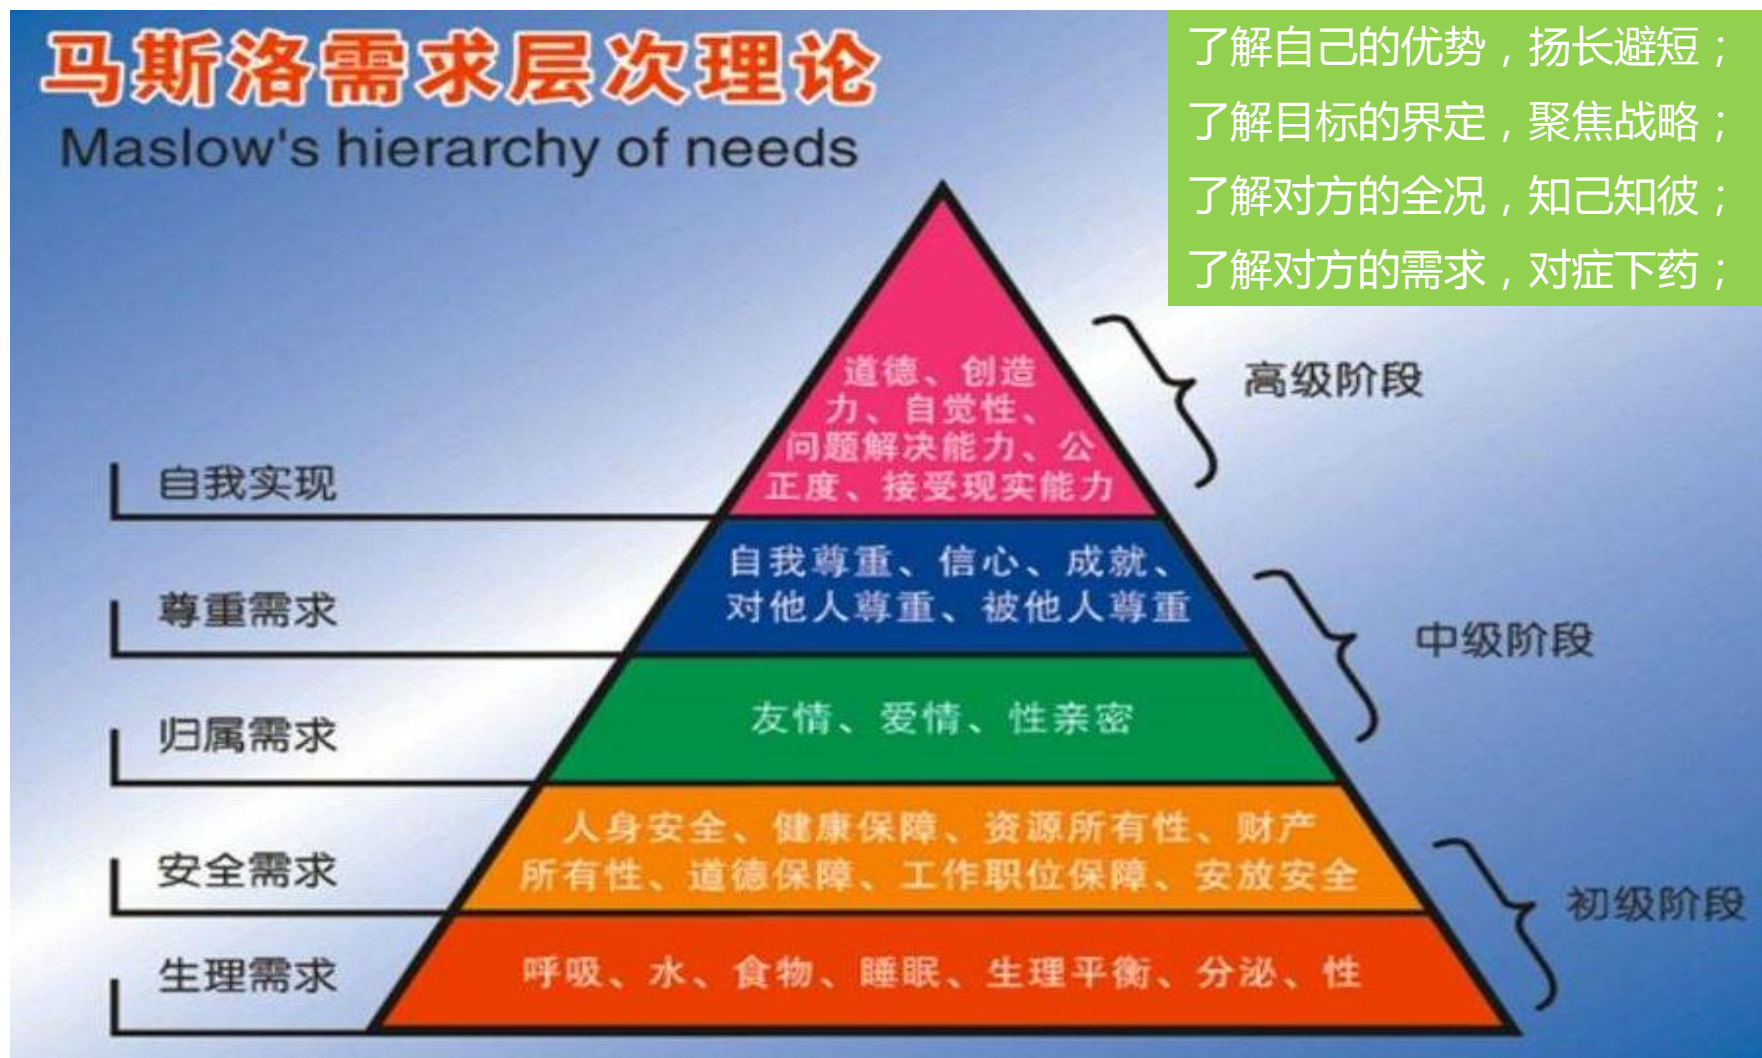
马斯洛需求层次理论
Maslow's hierarchy of needs

了解自己的优势，扬长避短；
了解目标的界定，聚焦战略；
了解对方的全况，知己知彼；
了解对方的需求，对症下药；

道德、创造力、自觉性、问题解决能力、公正度、接受现实能力

高级阶段

自我实现

自我尊重、信心、成就、对他人尊重、被他人尊重

尊重需求

中级阶段

友情、爱情、性亲密

归属需求

人身安全、健康保障、资源所有性、财产所有性、道德保障、工作职位保障、安放安全

安全需求

初级阶段

呼吸、水、食物、睡眠、生理平衡、分泌、性

生理需求